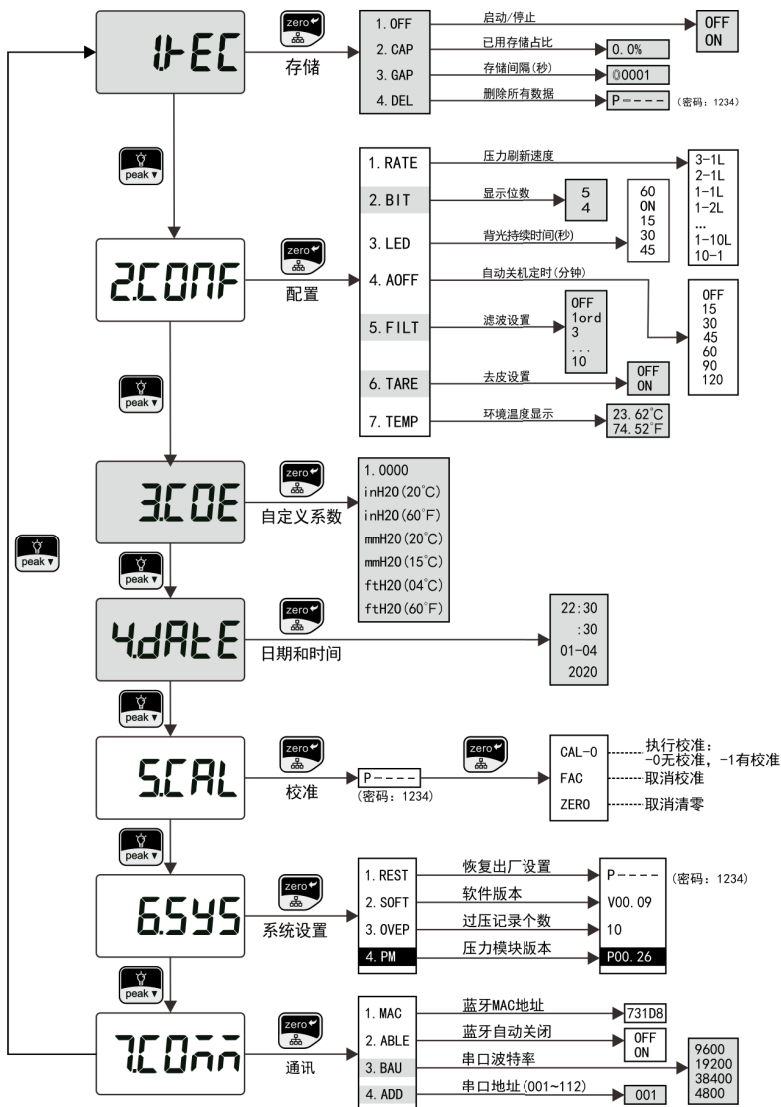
1-EC

zero

存储

1. OFF
2. CAP
3. GAP
4. DEL

启动/停止
已用存储占比
存储间隔(秒)
删除所有数据

OFF
ON

0.0%

0001

P - - - -
(密码：1234)

peak

2.CONF

zero

配置

1. RATE
2. BIT
3. LED
4. AOFF
5. FILT
6. TARE
7. TEMP

压力刷新速度
显示位数
背光持续时间(秒)
自动关机定时(分钟)
滤波设置
去皮设置
环境温度显示

3-1L
2-1L
1-1L
1-2L
…
1-10L
10-1

5
4

60
ON
15
30
45

OFF
15
30
45
60
90
120

OFF
1ord
3
...
10

OFF
ON

23.62°C
74.52°F

peak

3.COE

zero

自定义系数

1.0000
inH20(20°C)
inH20(60°F)
mmH20(20°C)
mmH20(15°C)
ftH20(04°C)
ftH20(60°F)

peak

peak

4.dAtE

zero

日期和时间

22:30
:30
01-04
2020

peak

5.CAL

zero

校准

P - - - -
(密码：1234)

zero

CAL-0
FAC
ZERO

执行校准：
-0无校准，-1有校准
取消校准
取消清零

peak

6.SYS

zero

系统设置

1. REST
2. SOFT
3. OVEP
4. PM

恢复出厂设置
软件版本
过压记录个数
压力模块版本

P - - - -
(密码：1234)
V00.09
10
P00.26

peak

7.COnn

zero

通讯

1. MAC
2. ABLE
3. BAU
4. ADD

蓝牙MAC地址
蓝牙自动关闭
串口波特率
串口地址(001~112)

731D8

OFF
ON

9600
19200
38400
4800

001